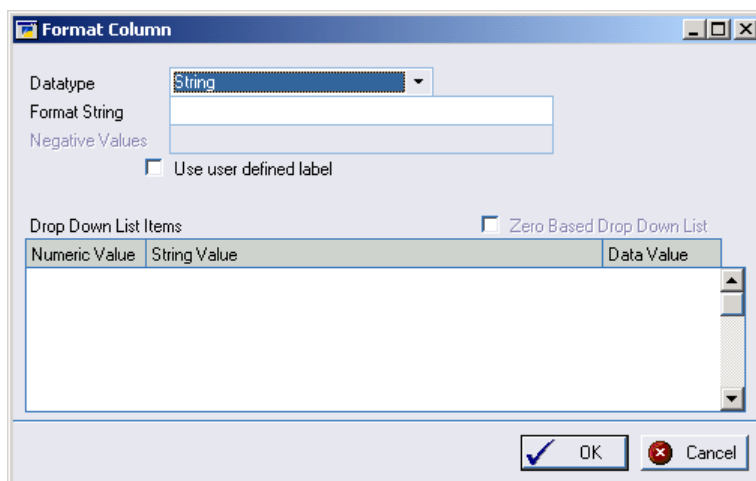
Format Column

Datatype String

Format String

Negative Values

Use user defined label

Drop Down List Items

Zero Based Drop Down List

| Numeric Value | String Value | Data Value |
|---|---|---|

OK

Cancel